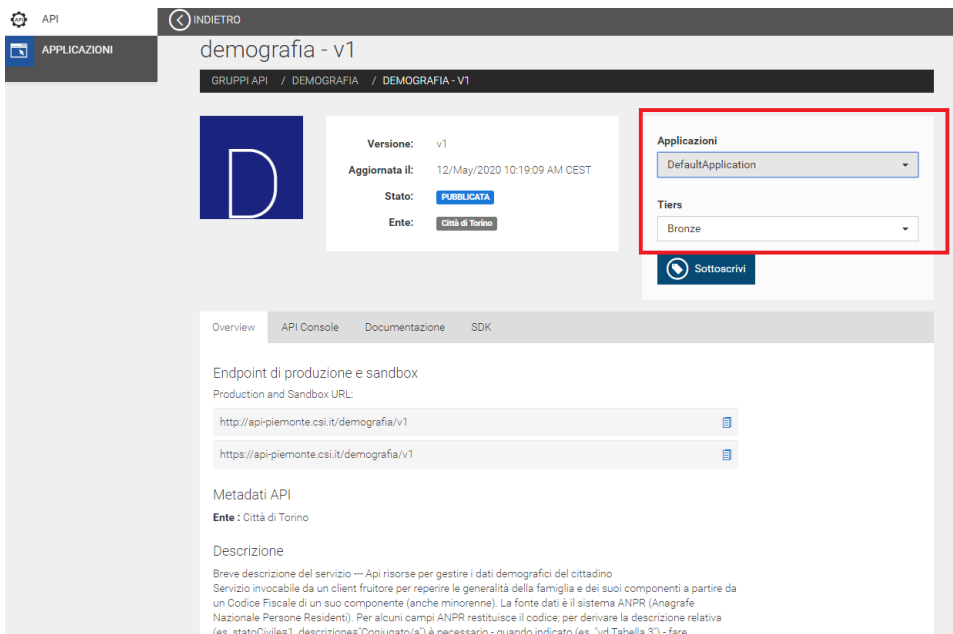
API

APPLICAZIONI

INDIETRO

demografia - v1

GRUPPI API / DEMOGRAFIA / DEMOGRAFIA - V1

D

Versione: v1
Aggiornata il: 12/May/2020 10:19:09 AM CEST
Stato: PUBBLICATA
Ente: Città di Torino

Applicazioni
DefaultApplication

Tiers
Bronze

Sottoscrivi

Overview API Console Documentazione SDK

Endpoint di produzione e sandbox
Production and Sandbox URL:

http://api-piemonte.csi.it/demografia/v1

https://api-piemonte.csi.it/demografia/v1

Metadati API
Ente : Città di Torino

Descrizione
Breve descrizione del servizio --- Api risorse per gestire i dati demografici del cittadino
Servizio invocabile da un client fruitore per reperire le generalità della famiglia e dei suoi componenti a partire da un Codice Fiscale di un suo componente (anche minorenne). La fonte dati è il sistema ANPR (Anagrafe Nazionale Persone Residenti). Per alcuni campi ANPR restituisce il codice; per derivare la descrizione relativa (es. statoCivile=1, descrizione="Coniugato/a") è necessario - quando indicato (es. "vd Tabella 3") - fare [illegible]